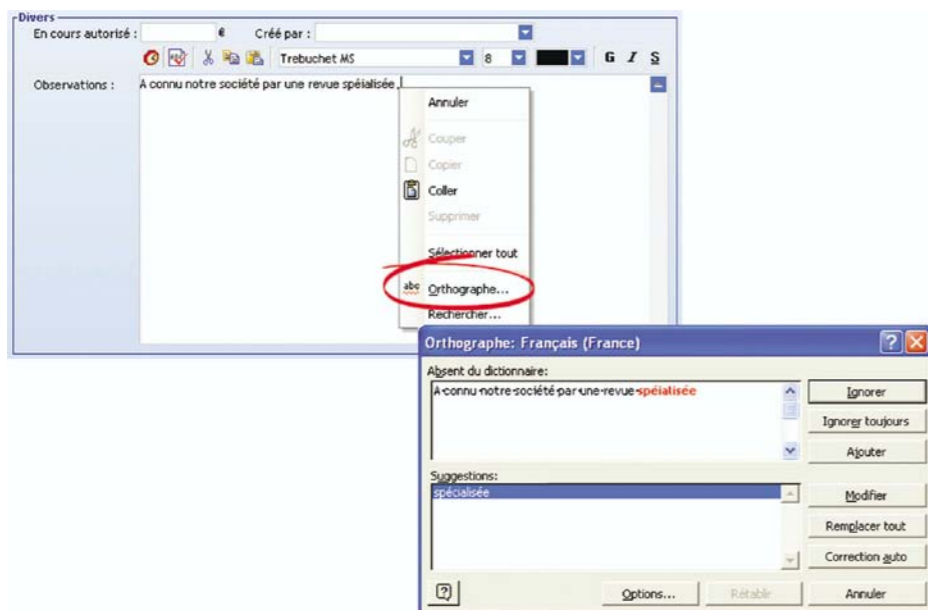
Divers
En cours autorisé : €
Créé par :
Trebuchet MS
8
G I S
Observations : A connu notre société par une revue spéialisée

Annuler
Couper
Copier
Coller
Supprimer
Sélectionner tout
Orthographe...
Rechercher...

Orthographe: Français (France)
Absent du dictionnaire:
A connu notre société par une revue spéialisée
Ignorer
Ignorer toujours
Ajouter
Suggestions:
spécialisée
Modifier
Remplacer tout
Correction auto
Options...
Rétablir
Annuler